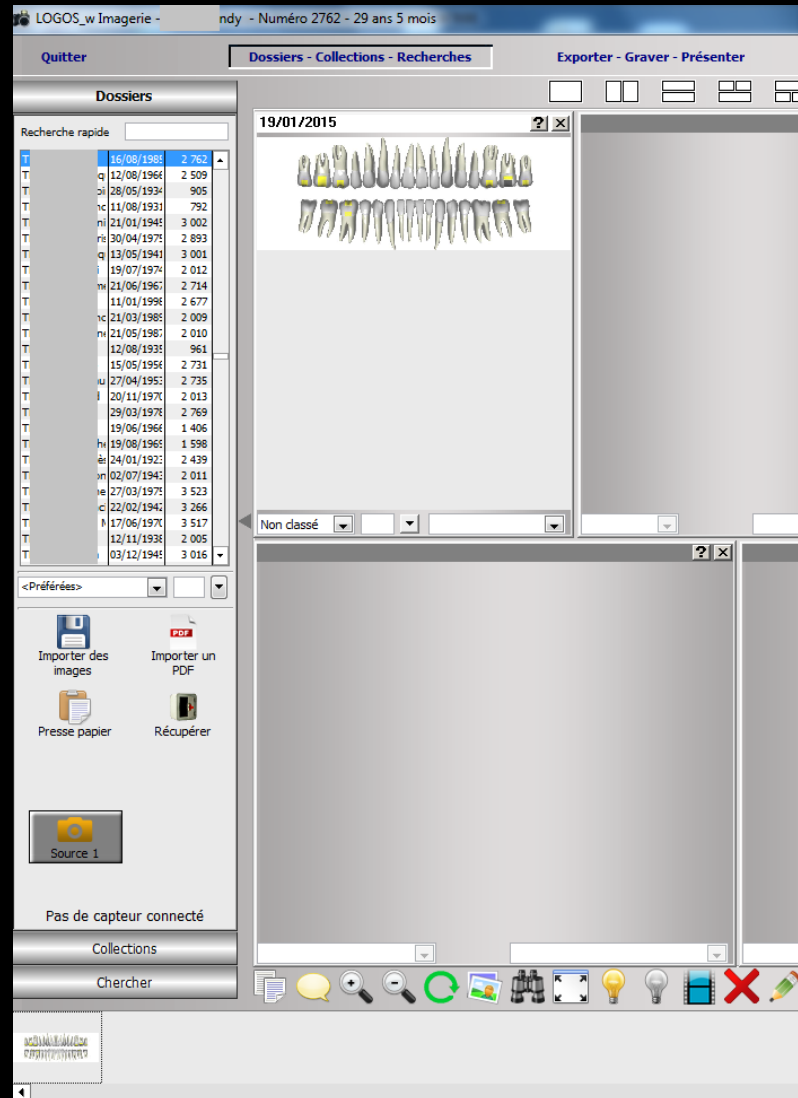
LOGOS_w Imagerie - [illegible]ndy - Numéro 2762 - 29 ans 5 mois

Quitter

Dossiers - Collections - Recherches

Exporter - Graver - Présenter

Dossiers

Recherche rapide

| | | |
|---|---|---|
| T | 16/08/1985 | 2 762 |
| T q | 12/08/1966 | 2 509 |
| T oi | 28/05/1934 | 905 |
| T nc | 11/08/1931 | 792 |
| T ni | 21/01/1945 | 3 002 |
| T ris | 30/04/1975 | 2 893 |
| T q | 13/05/1941 | 3 001 |
| T i | 19/07/1974 | 2 012 |
| T me | 21/06/1967 | 2 714 |
| T | 11/01/1998 | 2 677 |
| T nc | 21/03/1989 | 2 009 |
| T ne | 21/05/1987 | 2 010 |
| T | 12/08/1935 | 961 |
| T | 15/05/1956 | 2 731 |
| T u | 27/04/1953 | 2 735 |
| T l | 20/11/1970 | 2 013 |
| T | 29/03/1978 | 2 769 |
| T | 19/06/1966 | 1 406 |
| T he | 19/08/1965 | 1 598 |
| T è | 24/01/1923 | 2 439 |
| T on | 02/07/1943 | 2 011 |
| T e | 27/03/1975 | 3 523 |
| T | 22/02/1942 | 3 266 |
| T M | 17/06/1970 | 3 517 |
| T | 12/11/1938 | 2 005 |
| T | 03/12/1945 | 3 016 |

<Préférées>

Importer des images

PDF

Importer un PDF

Presse papier

Récupérer

Source 1

Pas de capteur connecté

Collections

Chercher

19/01/2015

?

Non classé

?